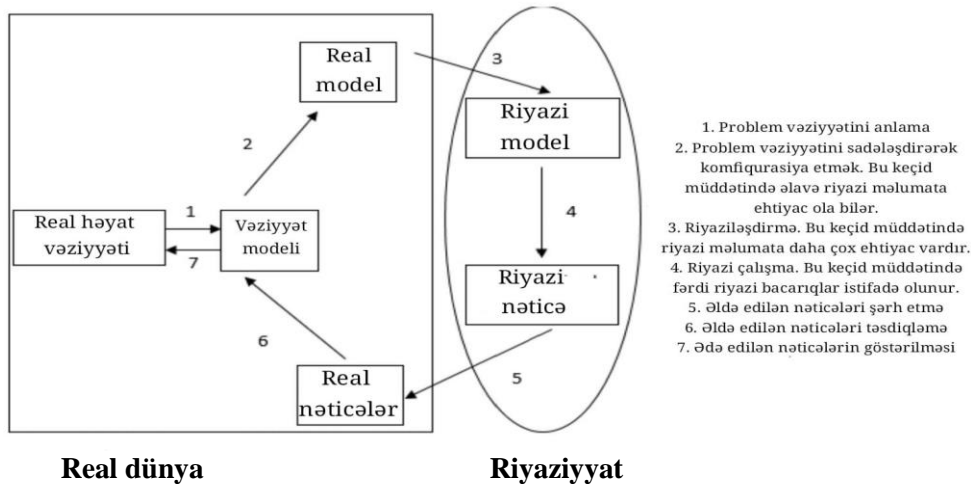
Real model

3

Riyazi model

2

1

Real həyat vəziyyəti

Vəziyyət modeli

7

4

Riyazi nəticə

6

Real nəticələr

5

1. Problem vəziyyətini anlama
2. Problem vəziyyətini sadələşdirərək komfiqurasiya etmək. Bu keçid müddətində əlavə riyazi məlumata ehtiyac ola bilər.
3. Riyazilәşdirmə. Bu keçid müddətində riyazi məlumata daha çox ehtiyac vardır.
4. Riyazi çalışma. Bu keçid müddətində fərdi riyazi bacarıqlar istifadə olunur.
5. Əldə edilən nəticələri şərh etmə
6. Əldə edilən nəticələri təsdiqləmə
7. Ədə edilən nəticələrin göstərilməsi

Real dünya

Riyaziyyat